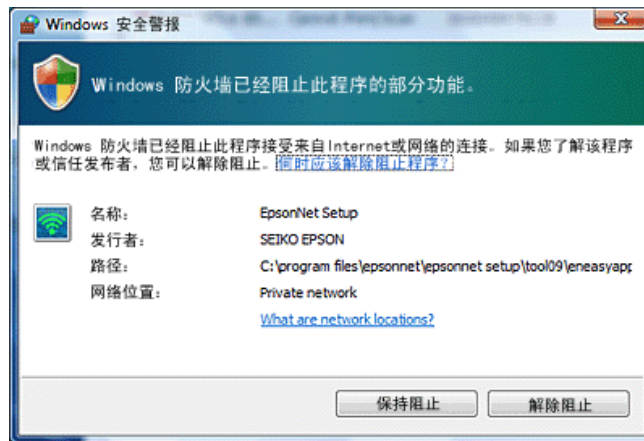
Windows 安全警报

Windows 防火墙已经阻止此程序的部分功能。

Windows 防火墙已经阻止此程序接受来自Internet或网络的连接。如果您了解该程序或信任发布者，您可以解除阻止。何时应该解除阻止程序？

名称： EpsonNet Setup
发行者： SEIKO EPSON
路径： C:\program files\epsonnet\epsonnet setup\tool09\eneasyapp
网络位置： Private network

What are network locations?

保持阻止 解除阻止